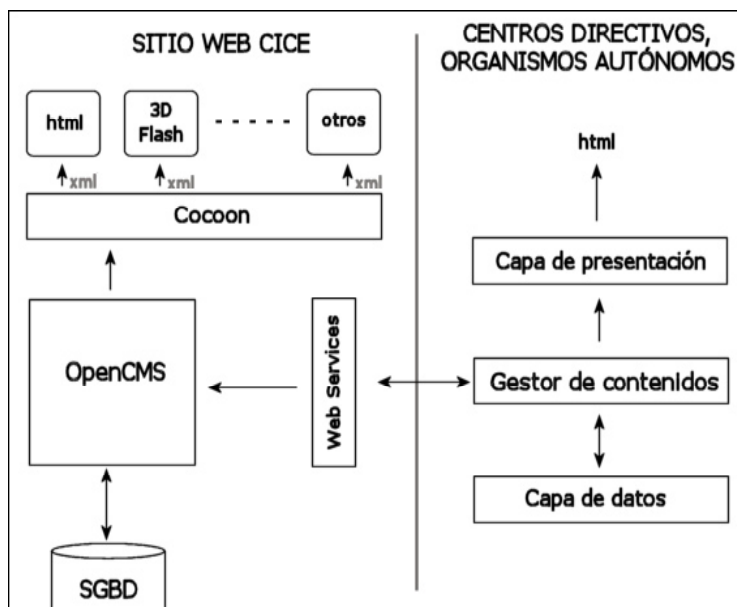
SITIO WEB CICE

CENTROS DIRECTIVOS, ORGANISMOS AUTÓNOMOS

html

3D Flash

- - - - -

otros

xml

xml

xml

Cocoon

OpenCMS

SGBD

Web Services

html

Capa de presentación

Gestor de contenidos

Capa de datos